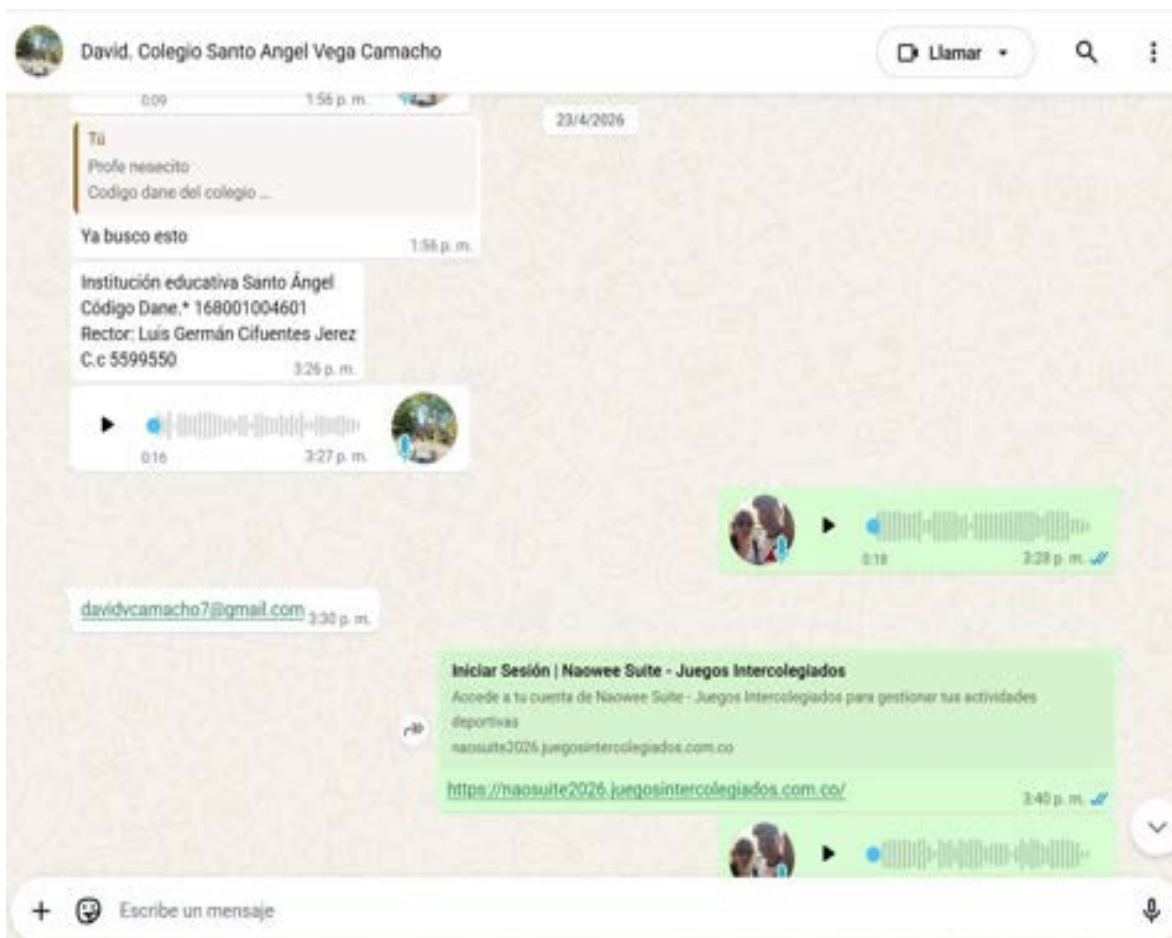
David. Colegio Santo Angel Vega Camacho

Llamar

0:09 1:56 p. m.

23/4/2026

Tú
Profe nesecito
Codigo dane del colegio ...

Ya busco esto 1:56 p. m.

Institución educativa Santo Ángel
Código Dane.* 168001004601
Rector: Luís Germán Cifuentes Jerez
C.c 5599550 3:26 p. m.

0:16 3:27 p. m.

0:18 3:28 p. m.

davidvcamacho7@gmail.com 3:30 p. m.

Iniciar Sesión | Naowee Suite - Juegos Intercolegiados
Accede a tu cuenta de Naowee Suite - Juegos Intercolegiados para gestionar tus actividades deportivas
naosuite2026.juegosintercolegiados.com.co

https://naosuite2026.juegosintercolegiados.com.co/

3:40 p. m.

Escribe un mensaje